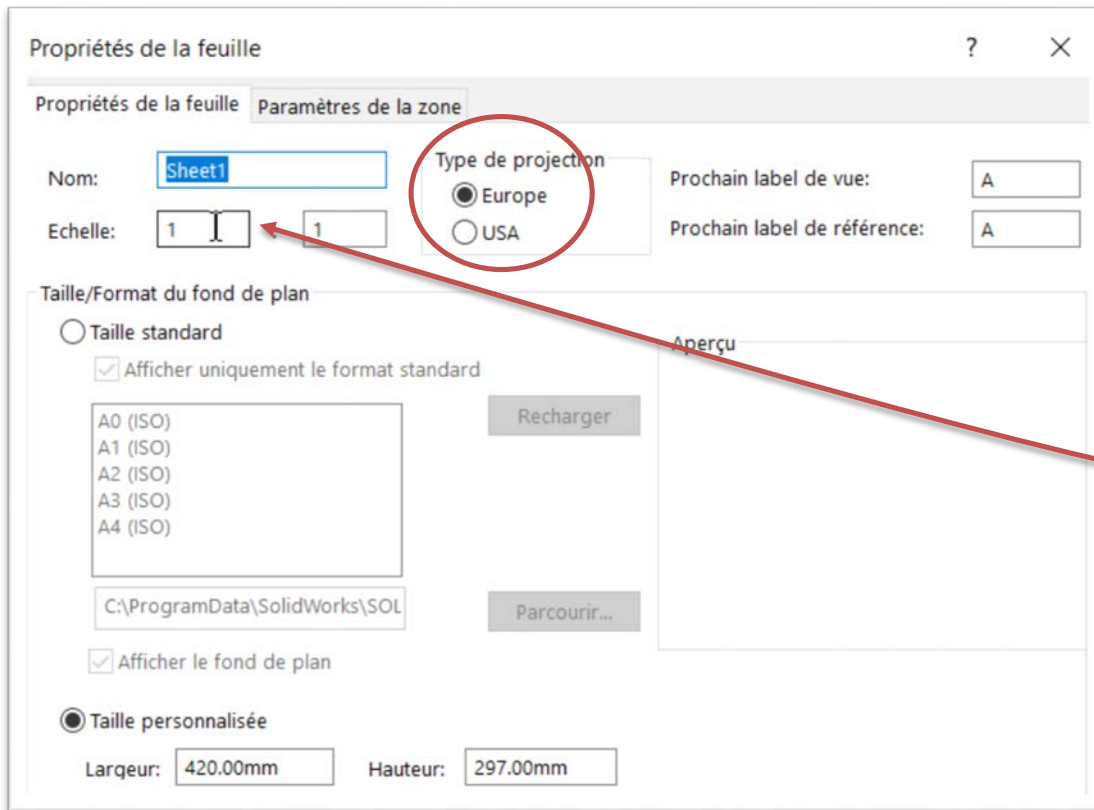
Propriétés de la feuille

?

X

Propriétés de la feuille

Paramètres de la zone

Nom: Sheet1

Echelle: 1 1

Type de projection

Europe

USA

Prochain label de vue: A

Prochain label de référence: A

Taille/Format du fond de plan

Taille standard

Afficher uniquement le format standard

A0 (ISO)
A1 (ISO)
A2 (ISO)
A3 (ISO)
A4 (ISO)

Recharger

Aperçu

C:\ProgramData\SolidWorks\SOL

Parcourir...

Afficher le fond de plan

Taille personnalisée

Largeur: 420.00mm

Hauteur: 297.00mm